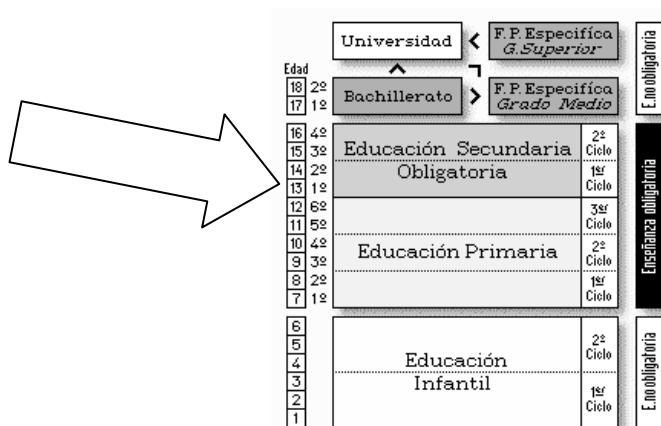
Universidad

F. P. Específica
G. Superior

Edad

| | | |
|---|---|---|
| 18 | 2º | |
| 17 | 1º | |

Bachillerato

F. P. Específica
Grado Medio

E. no obligatoria

| Edad | Curso | | Ciclo |
|---|---|---|---|
| 16 | 4º | Educación Secundaria Obligatoria | 2º Ciclo |
| 15 | 3º | | |
| 14 | 2º | | 1º Ciclo |
| 13 | 1º | | |
| 12 | 6º | Educación Primaria | 3º Ciclo |
| 11 | 5º | | |
| 10 | 4º | | 2º Ciclo |
| 9 | 3º | | |
| 8 | 2º | | 1º Ciclo |
| 7 | 1º | | |

Enseñanza obligatoria

| Edad | | Ciclo |
|---|---|---|
| 6 | Educación Infantil | 2º Ciclo |
| 5 | | |
| 4 | | |
| 3 | | 1º Ciclo |
| 2 | | |
| 1 | | |

E. no obligatoria